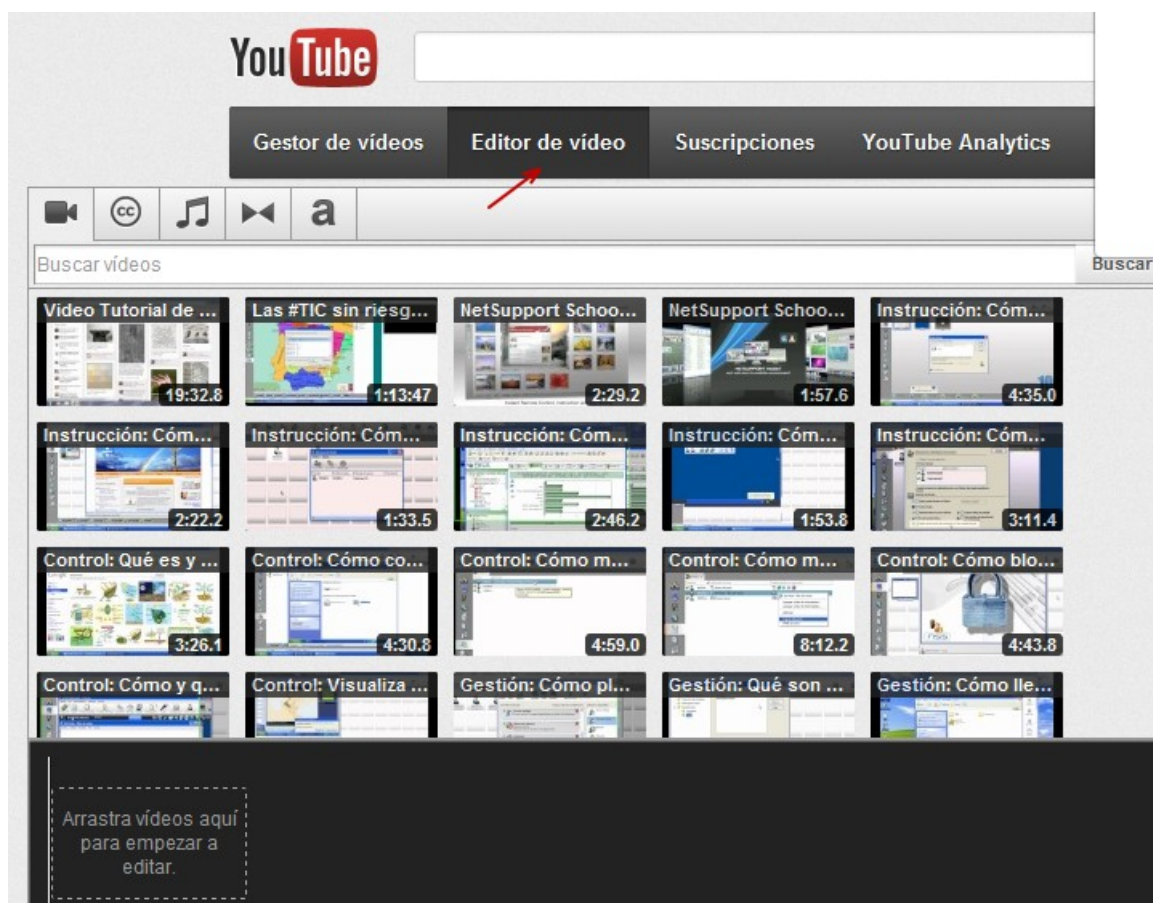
You Tube

Gestor de vídeos | Editor de vídeo | Suscripciones | YouTube Analytics

a

Buscar vídeos

Buscar

Vídeo Tutorial de ... 19:32.8
Las #TIC sin riesg... 1:13:47
NetSupport Schoo... 2:29.2
NetSupport Schoo... 1:57.6
Instrucción: Cóm... 4:35.0

Instrucción: Cóm... 2:22.2
Instrucción: Cóm... 1:33.5
Instrucción: Cóm... 2:46.2
Instrucción: Cóm... 1:53.8
Instrucción: Cóm... 3:11.4

Control: Qué es y ... 3:26.1
Control: Cómo co... 4:30.8
Control: Cómo m... 4:59.0
Control: Cómo m... 8:12.2
Control: Cómo blo... 4:43.8

Control: Cómo y q...
Control: Visualiza ...
Gestión: Cómo pl...
Gestión: Qué son ...
Gestión: Cómo lle...

Arrastra vídeos aquí para empezar a editar.